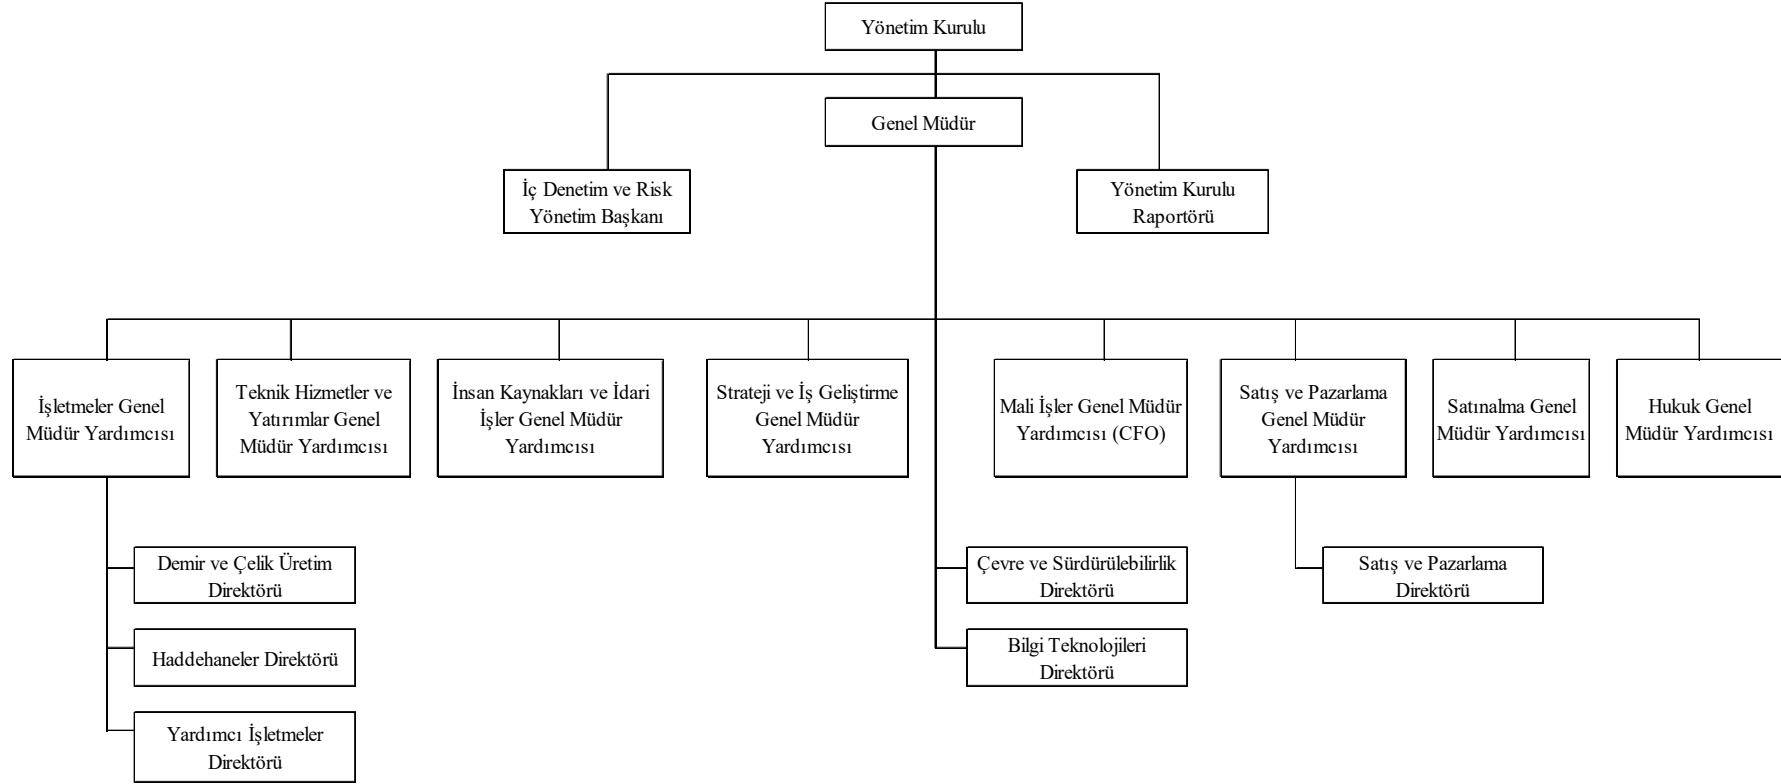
Yönetim Kurulu

Genel Müdür

İç Denetim ve Risk Yönetim Başkanı

Yönetim Kurulu Raportörü

İşletmeler Genel Müdür Yardımcısı

Teknik Hizmetler ve Yatırımlar Genel Müdür Yardımcısı

İnsan Kaynakları ve İdari İşler Genel Müdür Yardımcısı

Strateji ve İş Geliştirme Genel Müdür Yardımcısı

Mali İşler Genel Müdür Yardımcısı (CFO)

Satış ve Pazarlama Genel Müdür Yardımcısı

Satınalma Genel Müdür Yardımcısı

Hukuk Genel Müdür Yardımcısı

Demir ve Çelik Üretim Direktörü

Haddehaneler Direktörü

Yardımcı İşletmeler Direktörü

Çevre ve Sürdürülebilirlik Direktörü

Bilgi Teknolojileri Direktörü

Satış ve Pazarlama Direktörü